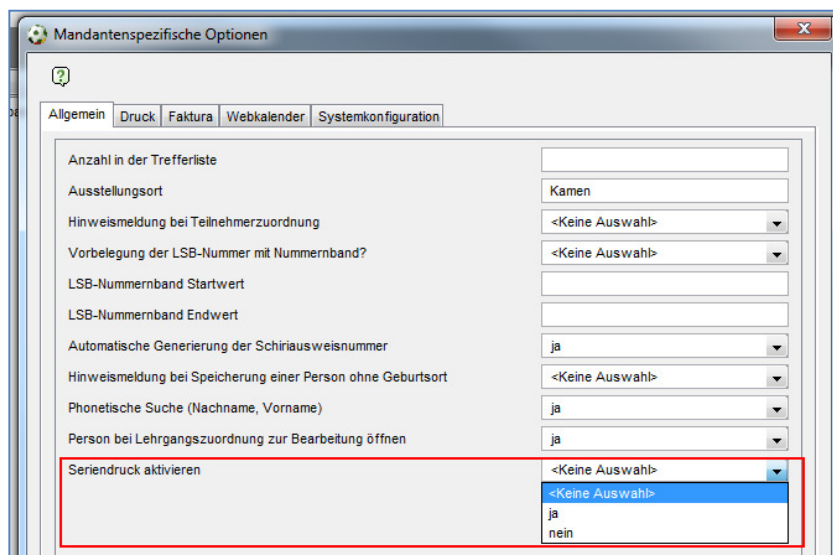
Mandantenspezifische Optionen

Allgemein | Druck | Faktura | Webkalender | Systemkonfiguration

| | |
|---|---|
| Anzahl in der Trefferliste | |
| Ausstellungsort | Kamen |
| Hinweismeldung bei Teilnehmerzuordnung | <Keine Auswahl> |
| Vorbelegung der LSB-Nummer mit Nummernband? | <Keine Auswahl> |
| LSB-Nummernband Startwert | |
| LSB-Nummernband Endwert | |
| Automatische Generierung der Schiriausweisnummer | ja |
| Hinweismeldung bei Speicherung einer Person ohne Geburtsort | <Keine Auswahl> |
| Phonetische Suche (Nachname, Vorname) | ja |
| Person bei Lehrgangszuordnung zur Bearbeitung öffnen | ja |
| Seriendruck aktivieren | <Keine Auswahl> |

<Keine Auswahl>
ja
nein